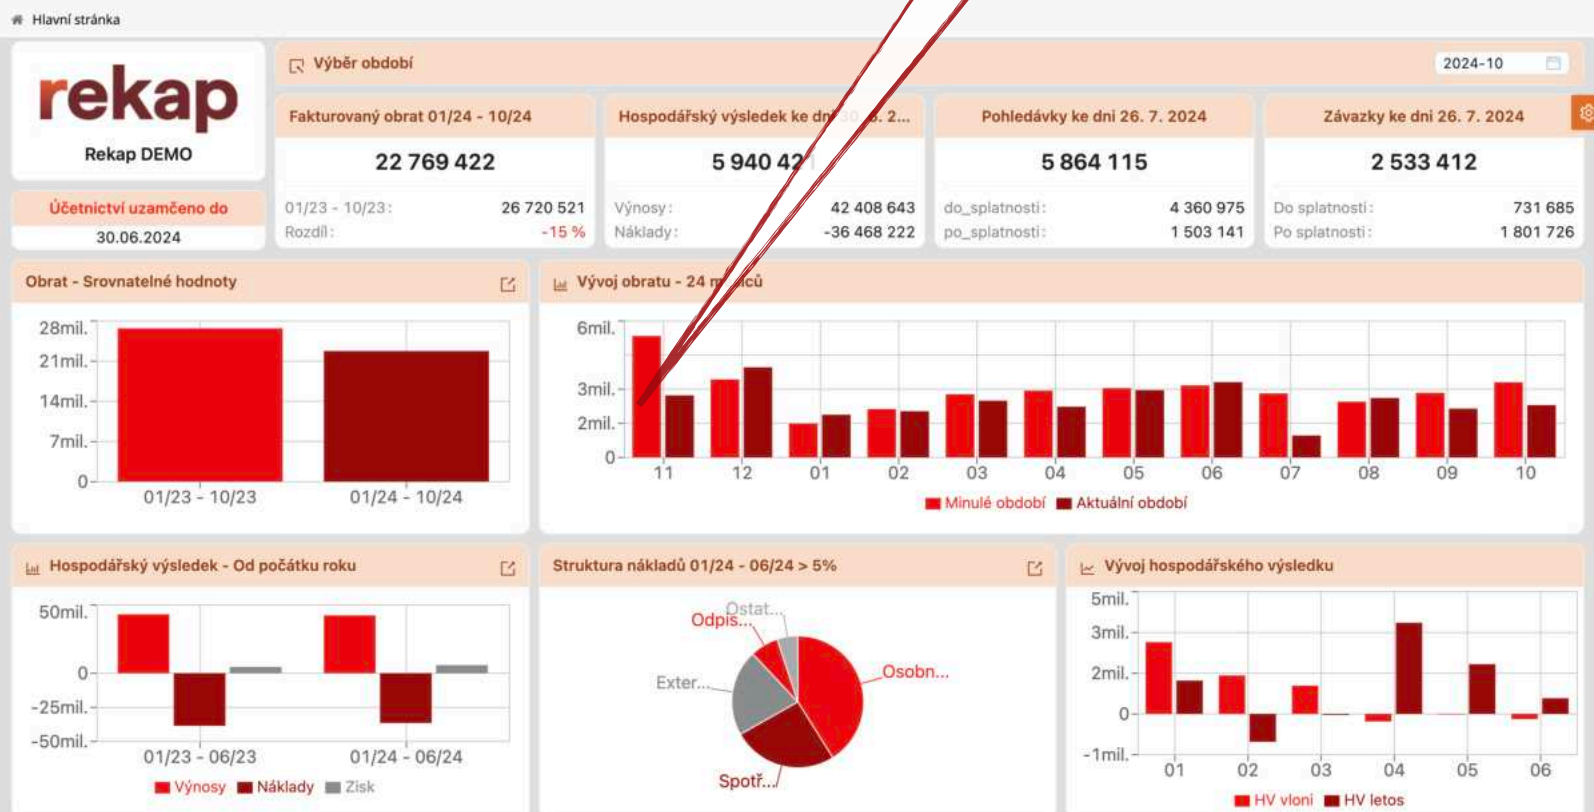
Hlavní stránka

rekap
Rekap DEMO

Účetnictví uzamčeno do
30.06.2024

Výběr období
2024-10

Fakturovaný obrat 01/24 - 10/24
22 769 422
01/23 - 10/23: 26 720 521
Rozdíl: -15 %

Hospodářský výsledek ke dni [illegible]. 2...
5 940 42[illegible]
Výnosy: 42 408 643
Náklady: -36 468 222

Pohledávky ke dni 26. 7. 2024
5 864 115
do_splatnosti: 4 360 975
po_splatnosti: 1 503 141

Závazky ke dni 26. 7. 2024
2 533 412
Do splatnosti: 731 685
Po splatnosti: 1 801 726

Obrat - Srovnatelné hodnoty
28mil.
21mil.
14mil.
7mil.
0
01/23 - 10/23
01/24 - 10/24

Vývoj obratu - 24 m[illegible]ců
6mil.
3mil.
2mil.
0
11 12 01 02 03 04 05 06 07 08 09 10
Minulé období Aktuální období

Hospodářský výsledek - Od počátku roku
50mil.
0
-25mil.
-50mil.
01/23 - 06/23
01/24 - 06/24
Výnosy Náklady Zisk

Struktura nákladů 01/24 - 06/24 > 5%
Ostat...
Odpis...
Exter...
Osobn...
Spotř...

Vývoj hospodářského výsledku
5mil.
3mil.
2mil.
0
-1mil.
01 02 03 04 05 06
HV vloni HV letos